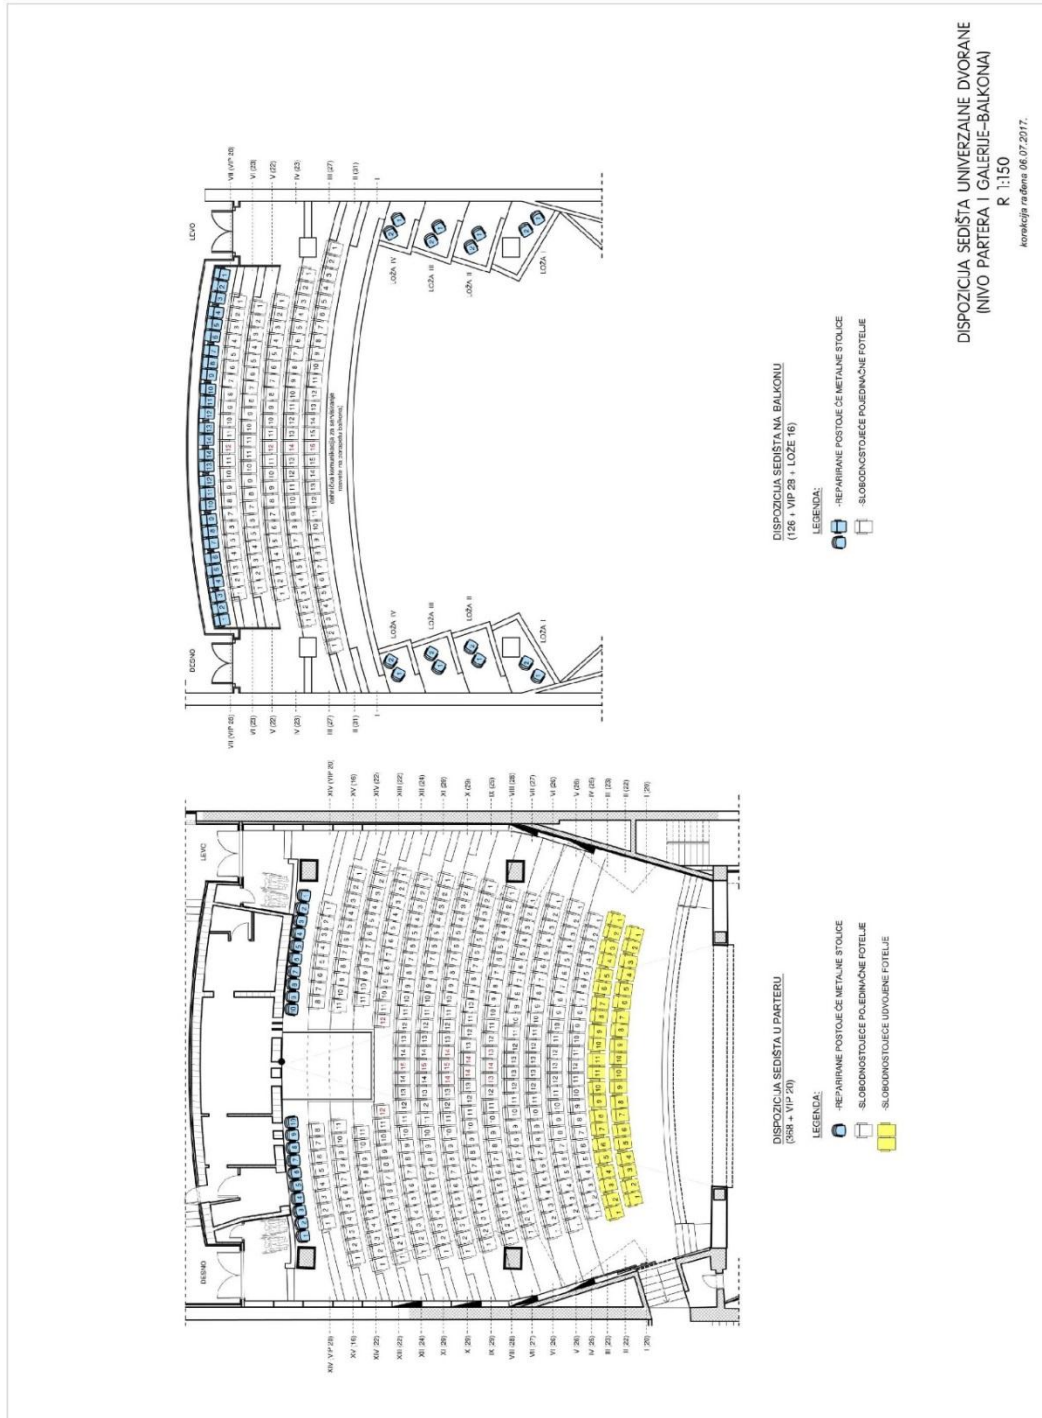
DISPOZICIJA SEDIŠTA UNIVERZALNE DVORANE
(NIVO PARTERA I GALERIJE-BALKONA)
R 1:150
korekcija rađena 06.07.2017.

DISPOZICIJA SEDIŠTA NA BALKONU
(126 + VIP 29 + LOŽE 16)

LEGENDA:
-REPARIRANE POSTOJEĆE METALNE STOLICE
-SLOBODNOSTOJEĆE POJEDINAČNE FOTELJE

LEVO
DESNO
VII (VIP 28)
VI (23)
V (23)
IV (23)
III (27)
II (31)
I
LOŽA I
LOŽA II
LOŽA III
LOŽA IV
dodatna komunikacija za servisiranje reflektora na ograde balkona

DISPOZICIJA SEDIŠTA U PARTERU
(358 + VIP 20)

LEGENDA:
-REPARIRANE POSTOJEĆE METALNE STOLICE
-SLOBODNOSTOJEĆE POJEDINAČNE FOTELJE
-SLOBODNOSTOJEĆE UDVOJENE FOTELJE

LEVO
DESNO
XIV VIP (20)
XV (16)
XIV (22)
XIII (22)
XII (24)
XI (26)
X (26)
IX (26)
VIII (28)
VII (27)
VI (26)
V (26)
IV (26)
III (25)
II (22)
I (26)